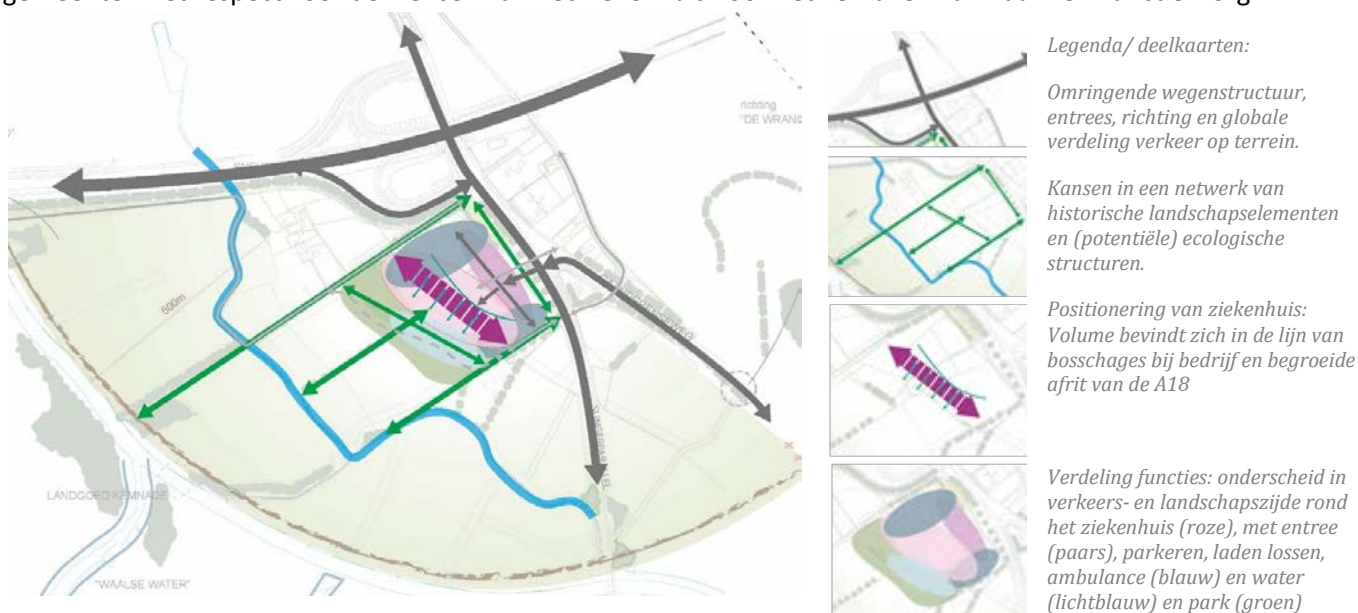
richting "DE WRANG

600m

LANDGOED KEMNADE

"WAALSE WATER"

Legenda/ deelkaarten:

Omringende wegenstructuur, entrees, richting en globale verdeling verkeer op terrein.

Kansen in een netwerk van historische landschapselementen en (potentiële) ecologische structuren.

Positionering van ziekenhuis: Volume bevindt zich in de lijn van bosschages bij bedrijf en begroeide afrit van de A18

Verdeling functies: onderscheid in verkeers- en landschapszijde rond het ziekenhuis (roze), met entree (paars), parkeren, laden lossen, ambulance (blauw) en water (lichtblauw) en park (groen)